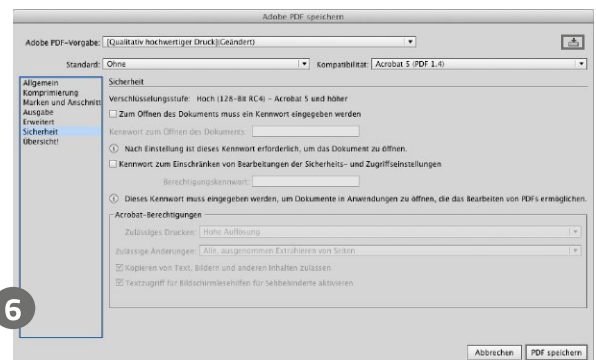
Adobe PDF speichern

Adobe PDF-Vorgabe: [Qualitativ hochwertiger Druck](Geändert)

Standard: Ohne

Kompatibilität: Acrobat 5 (PDF 1.4)

Allgemein
Komprimierung
Marken und Anschnitt
Ausgabe
Erweitert
Sicherheit
Übersicht

Sicherheit

Verschlüsselungsstufe: Hoch (128-Bit RC4) – Acrobat 5 und höher

Zum Öffnen des Dokuments muss ein Kennwort eingegeben werden

Kennwort zum Öffnen des Dokuments:

Nach Einstellung ist dieses Kennwort erforderlich, um das Dokument zu öffnen.

Kennwort zum Einschränken von Bearbeitungen der Sicherheits- und Zugriffseinstellungen

Berechtigungskennwort:

Dieses Kennwort muss eingegeben werden, um Dokumente in Anwendungen zu öffnen, die das Bearbeiten von PDFs ermöglichen.

Acrobat-Berechtigungen

Zulässiges Drucken: Hohe Auflösung

Zulässige Änderungen: Alle, ausgenommen Extrahieren von Seiten

Kopieren von Text, Bildern und anderen Inhalten zulassen

Textzugriff für Bildschirmlesehilfen für Sehbehinderte aktivieren

6

Abbrechen

PDF speichern